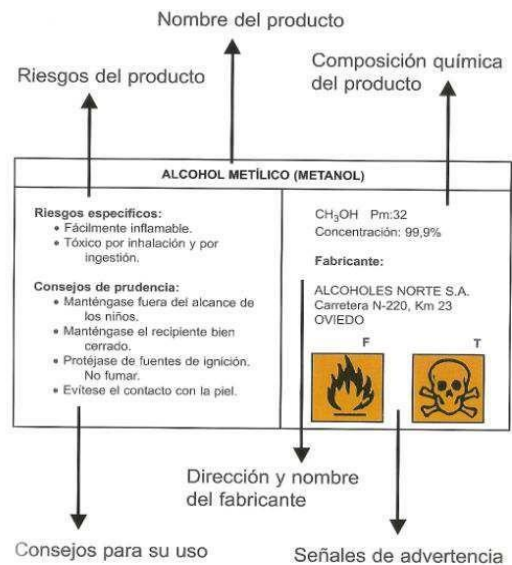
Nombre del producto

Riesgos del producto

Composición química del producto

ALCOHOL METÍLICO (METANOL)

Riesgos específicos:
• Fácilmente inflamable.
• Tóxico por inhalación y por ingestión.

Consejos de prudencia:
• Manténgase fuera del alcance de los niños.
• Manténgase el recipiente bien cerrado.
• Protéjase de fuentes de ignición. No fumar.
• Evítese el contacto con la piel.

$CH_3OH$ Pm:32
Concentración: 99,9%

Fabricante:

ALCOHOLES NORTE S.A.
Carretera N-220, Km 23
OVIEDO

F

T

Dirección y nombre del fabricante

Consejos para su uso

Señales de advertencia